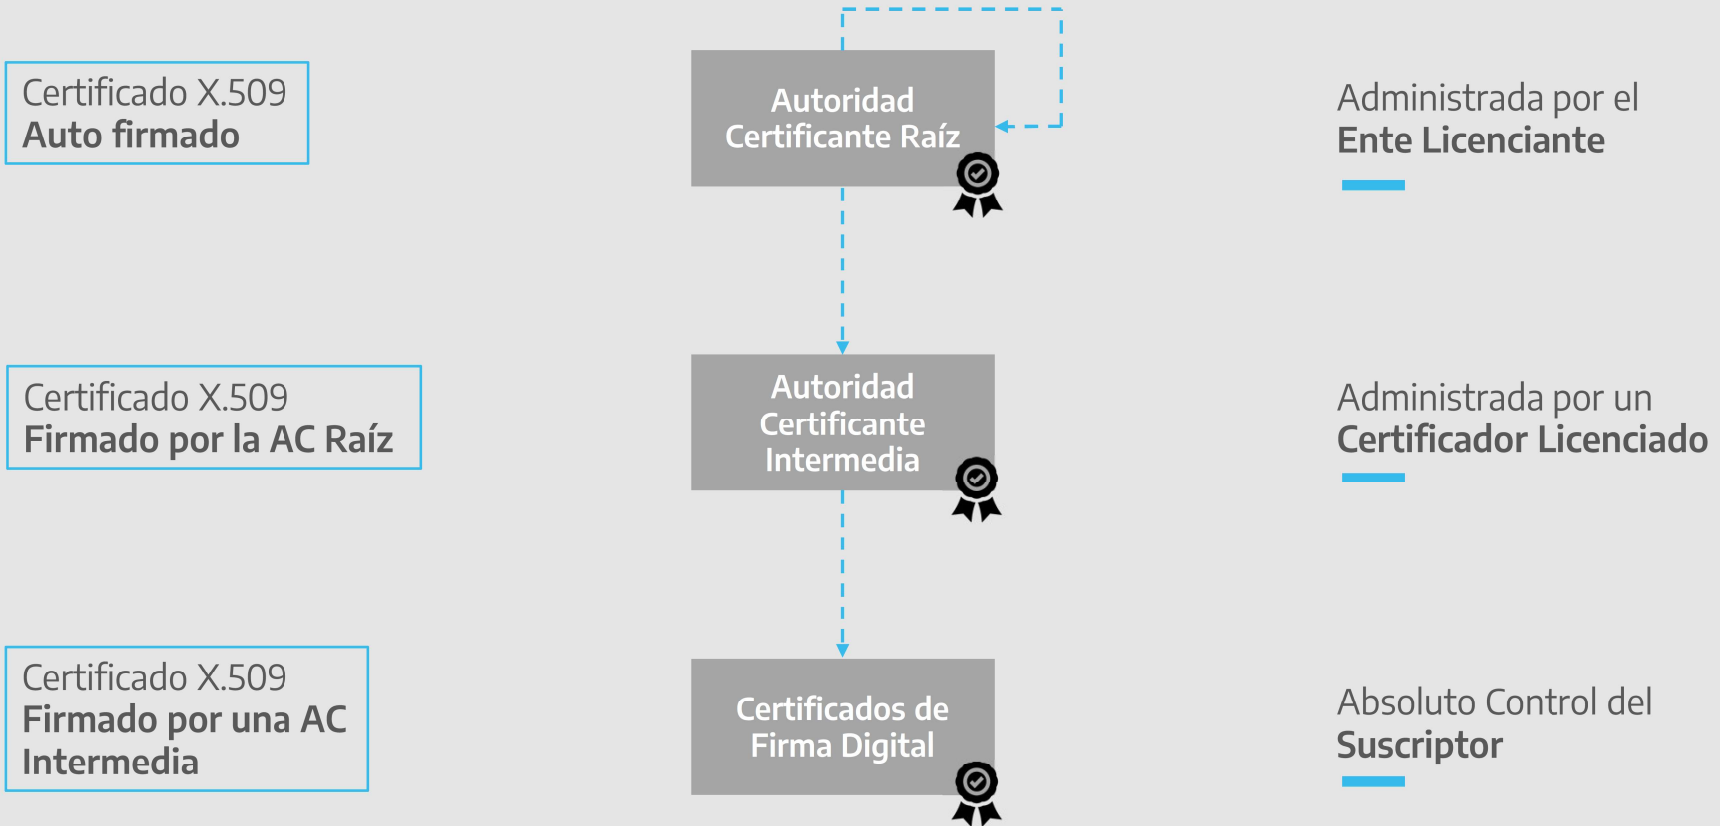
Certificado X.509
Auto firmado

Autoridad Certificante Raíz

Administrada por el
Ente Licenciante

Certificado X.509
Firmado por la AC Raíz

Autoridad Certificante Intermedia

Administrada por un
Certificador Licenciado

Certificado X.509
Firmado por una AC Intermedia

Certificados de Firma Digital

Absoluto Control del
Suscriptor